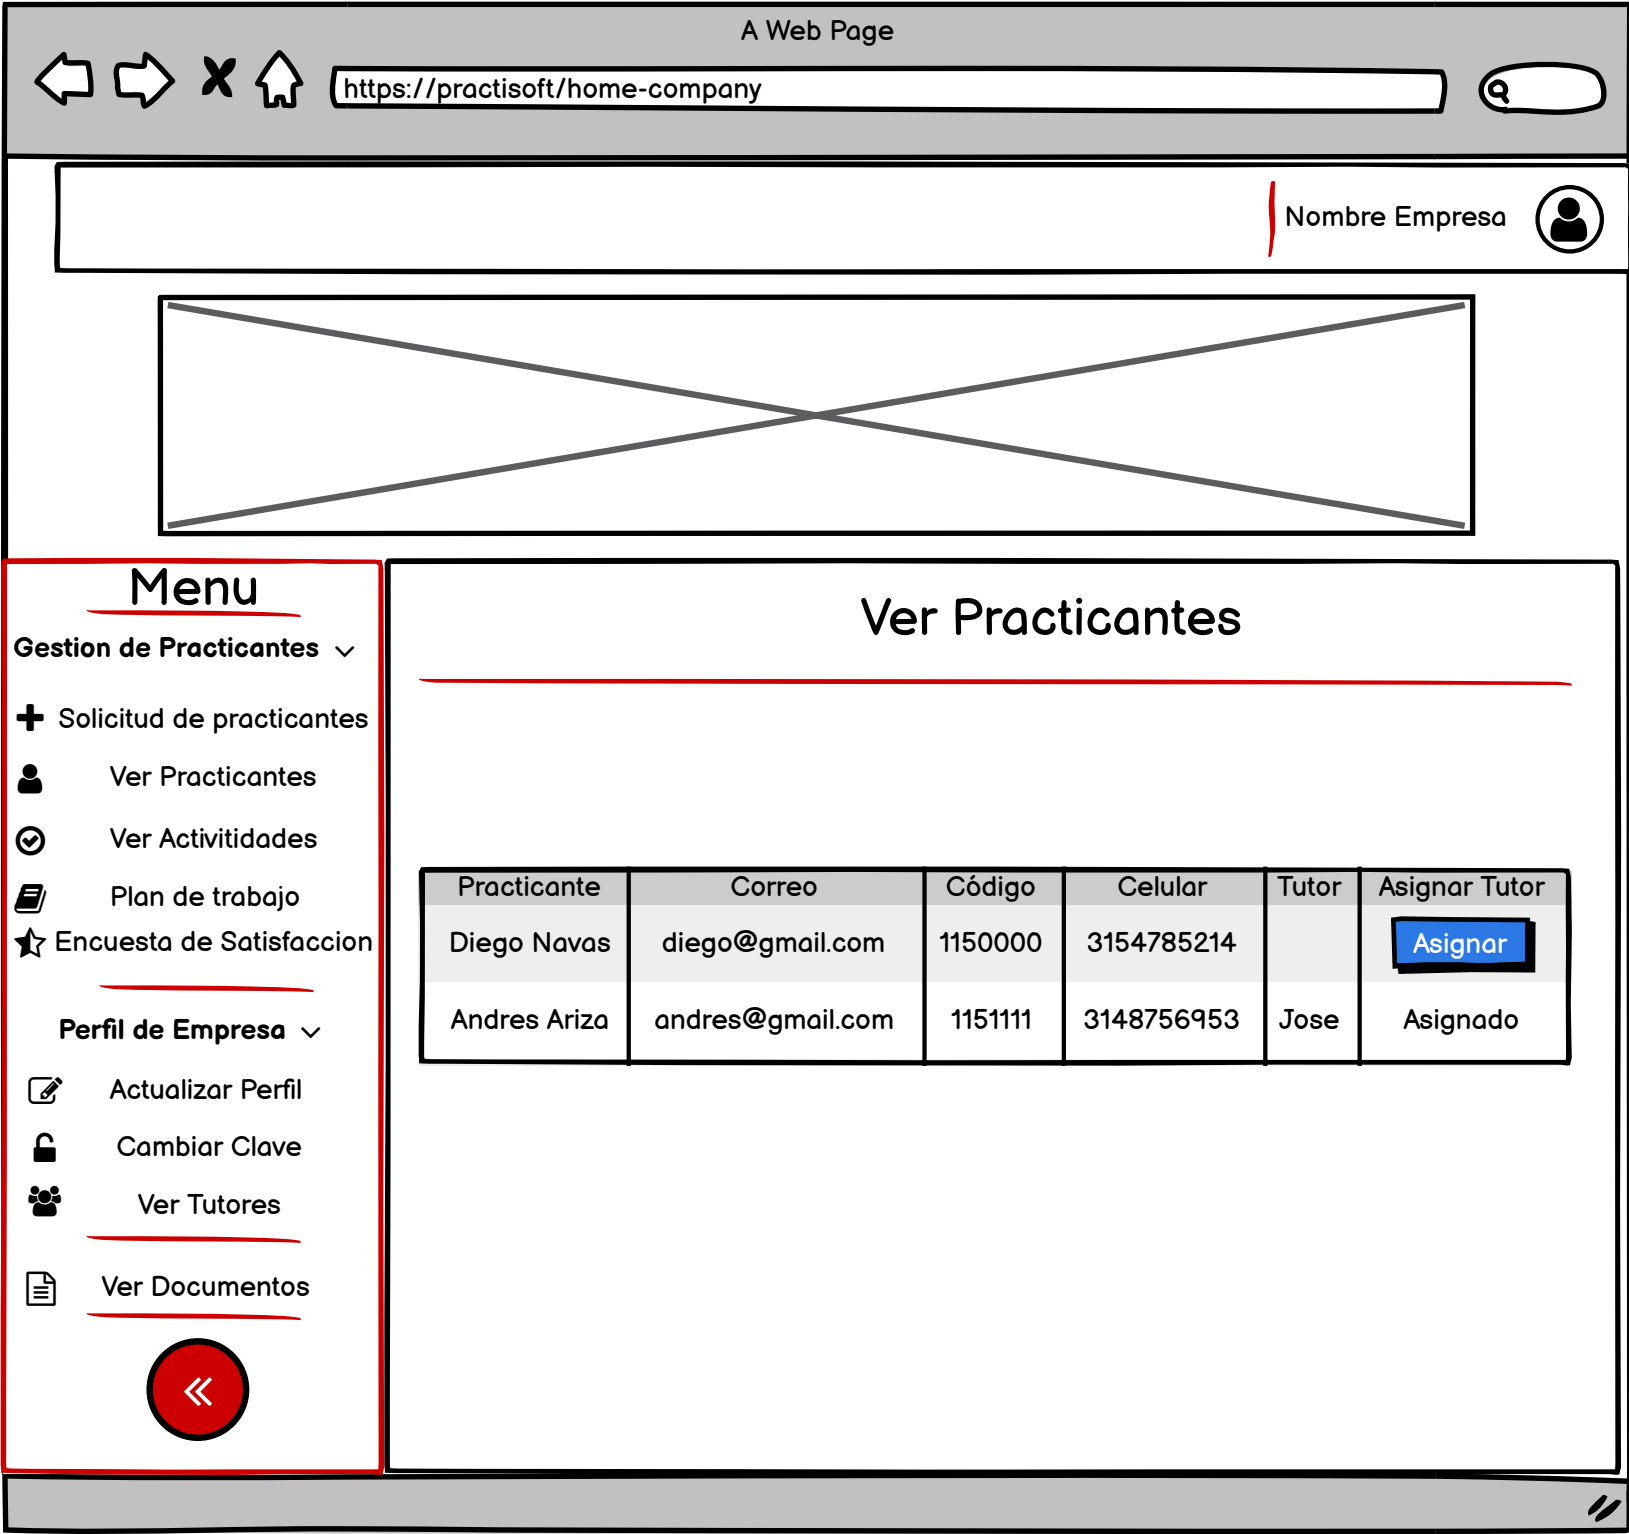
A Web Page

https://practisoft/home-company

Nombre Empresa

Menu

Gestion de Practicantes

Solicitud de practicantes

Ver Practicantes

Ver Actividades

Plan de trabajo

Encuesta de Satisfaccion

Perfil de Empresa

Actualizar Perfil

Cambiar Clave

Ver Tutores

Ver Documentos

Ver Practicantes

| Practicante | Correo | Código | Celular | Tutor | Asignar Tutor |
|---|---|---|---|---|---|
| Diego Navas | diego@gmail.com | 1150000 | 3154785214 | | Asignar |
| Andres Ariza | andres@gmail.com | 1151111 | 3148756953 | Jose | Asignado |